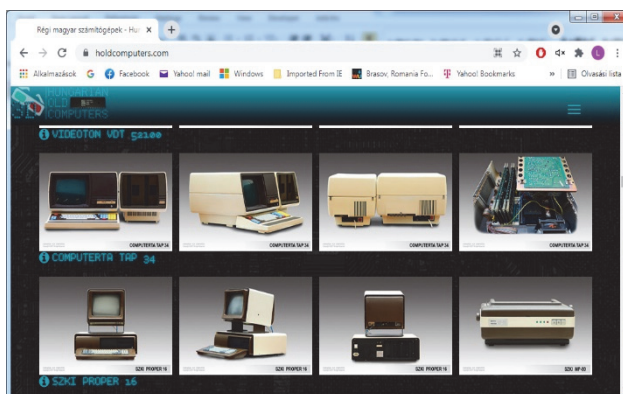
Régi magyar számítógépek - Hu ×
+
holdcomputers.com
Alkalmazások
Facebook
Yahoo! mail
Windows
Imported From IE
Brasov, Romania Fo...
Yahoo! Bookmarks
»
Olvasási lista
HUNGARIAN OLD COMPUTERS
VIDEOTON VDT 52100
COMPUTERTA TAP 34
COMPUTERTA TAP 34
COMPUTERTA TAP 34
COMPUTERTA TAP 34
COMPUTERTA TAP 34
SZKI PROPER 16
SZKI PROPER 16
SZKI PROPER 16
SZKI MP 80
SZKI PROPER 16